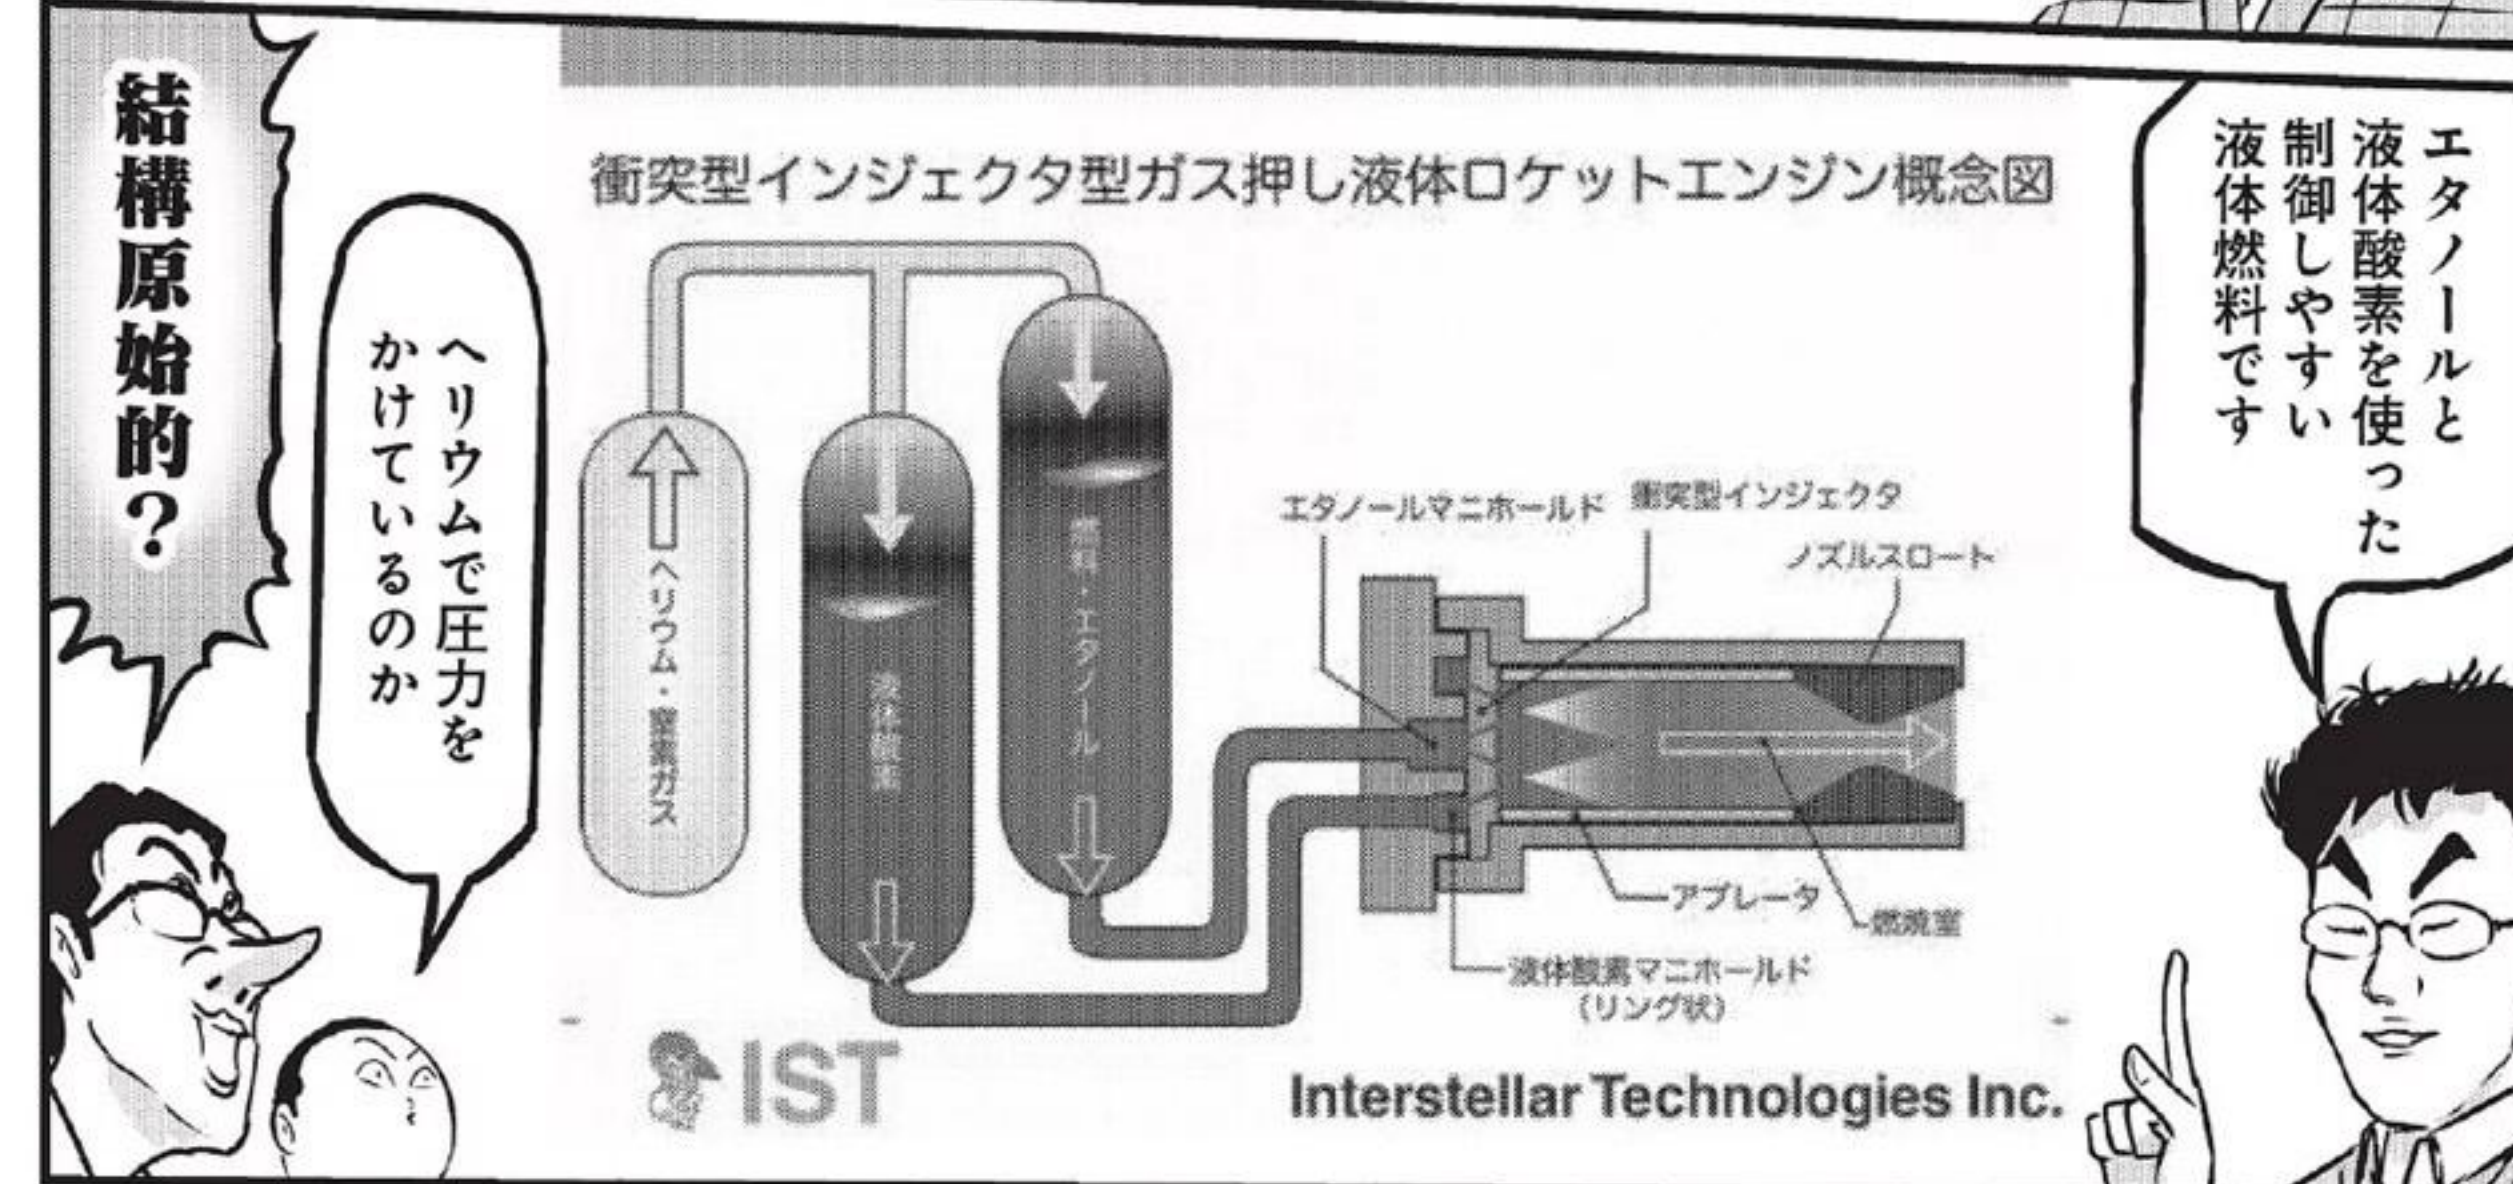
エタノールと液体酸素を使った制御しやすい液体燃料です

衝突型インジェクタ型ガス押し液体ロケットエンジン概念図

ヘリウム・窒素ガス

液体酸素

燃料・エタノール

エタノールマニホールド

衝突型インジェクタ

ノズルスロート

アブレータ

燃焼室

液体酸素マニホールド（リング状）

IST

Interstellar Technologies Inc.

ヘリウムで圧力をかけているのか

結構原始的？